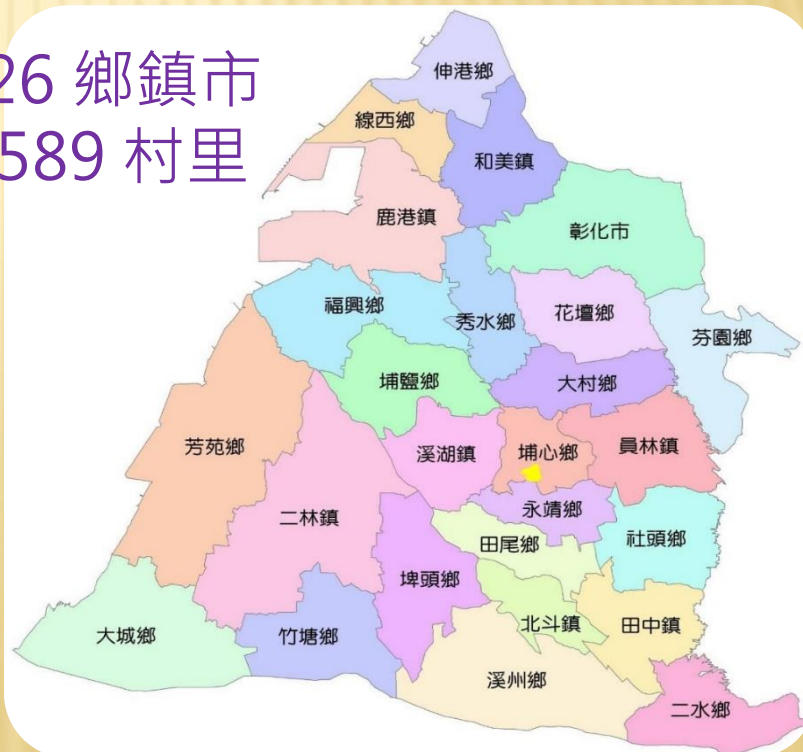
26 鄉鎮市
589 村里

伸港鄉
線西鄉
和美鎮
鹿港鎮
彰化市
福興鄉
秀水鄉
花壇鄉
芬園鄉
埔鹽鄉
大村鄉
芳苑鄉
溪湖鎮
埔心鄉
員林鎮
二林鎮
永靖鄉
社頭鄉
田尾鄉
埤頭鄉
大城鄉
竹塘鄉
北斗鎮
田中鎮
溪州鄉
二水鄉